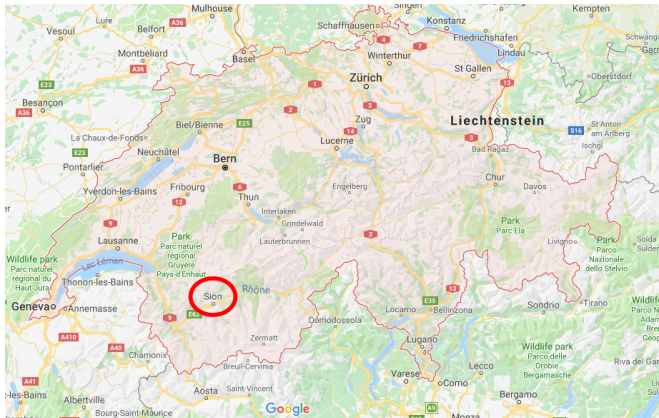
Mulhouse
Singen
Konstanz
Kempten
Lure
Belfort
A36
Schaffhausen
Friedrichshafen
Vesoul
Montbéliard
Winterthur
Lindau
Schwangau
A36
Basel
Zürich
St Gallen
Oberstdorf
E23
Besançon
A36
Liechtenstein
La Chaux-de-Fonds
Biel/Bienne
E25
Zug
St Anton am Arlberg
S16
Ischgl
Neuchâtel
Bern
Lucerne
Bad Ragaz
E23
Pontarlier
Chur
Davos
Engelberg
Yverdon-les-Bains
Fribourg
Thun
Interlaken
Grindelwald
Park
Park Ela
Lausanne
Park
Parc naturel régional Gruyère Pays-d'Enhaut
Lauterbrunnen
Livigno
Park
Parco Nazionale dello Stelvio
Wildlife park
Parc naturel régional du Haut-Jura
Lac Léman
Rhône
Thonon-les-Bains
Sion
Geneva
Annemasse
E62
E35
Sondrio
Tirano
Domodossola
Locarno
Bellinzona
A410
A40
Zermatt
Lugano
Chamonix
Breuil-Cervinia
Wildlife park
Parco delle Orobie Bergamasche
A41
Aosta
Saint-Vincent
Varese
Como
Rival del Garda
Albertville
Bourg-Saint-Maurice
Google
Bergamo
Monza